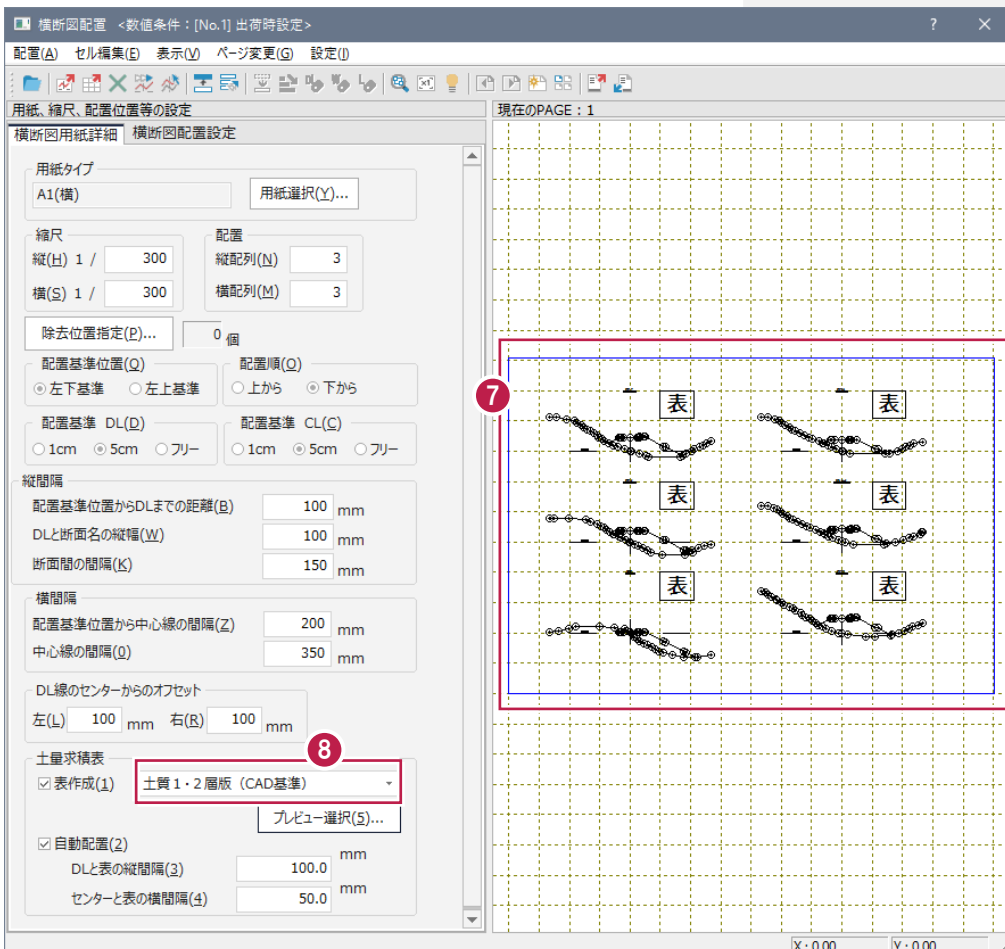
横断図配置 <数値条件：[No.1] 出荷時設定>
? ×

配置(A) セル編集(E) 表示(V) ページ変更(G) 設定(I)

用紙、縮尺、配置位置等の設定
現在のPAGE：1

横断図用紙詳細 横断図配置設定

用紙タイプ
A1(横)
用紙選択(Y)...

縮尺
縦(H) 1 / 300
横(S) 1 / 300

配置
縦配列(N) 3
横配列(M) 3

除去位置指定(P)... 0 個

配置基準位置(O)
左下基準 左上基準

配置順(O)
上から 下から

配置基準 DL(D)
1cm 5cm フリー

配置基準 CL(C)
1cm 5cm フリー

縦間隔
配置基準位置からDLまでの距離(B) 100 mm
DLと断面名の縦幅(W) 100 mm
断面間の間隔(K) 150 mm

横間隔
配置基準位置から中心線の間隔(Z) 200 mm
中心線の間隔(0) 350 mm

DL線のセンターからのオフセット
左(L) 100 mm 右(R) 100 mm

土量求積表
8
表作成(1) 土質1・2層版（CAD基準）
プレビュー選択(5)...

自動配置(2)
DLと表の縦間隔(3) 100.0 mm
センターと表の横間隔(4) 50.0 mm

7
表 表
表 表
表 表

X：0.00 Y：0.00